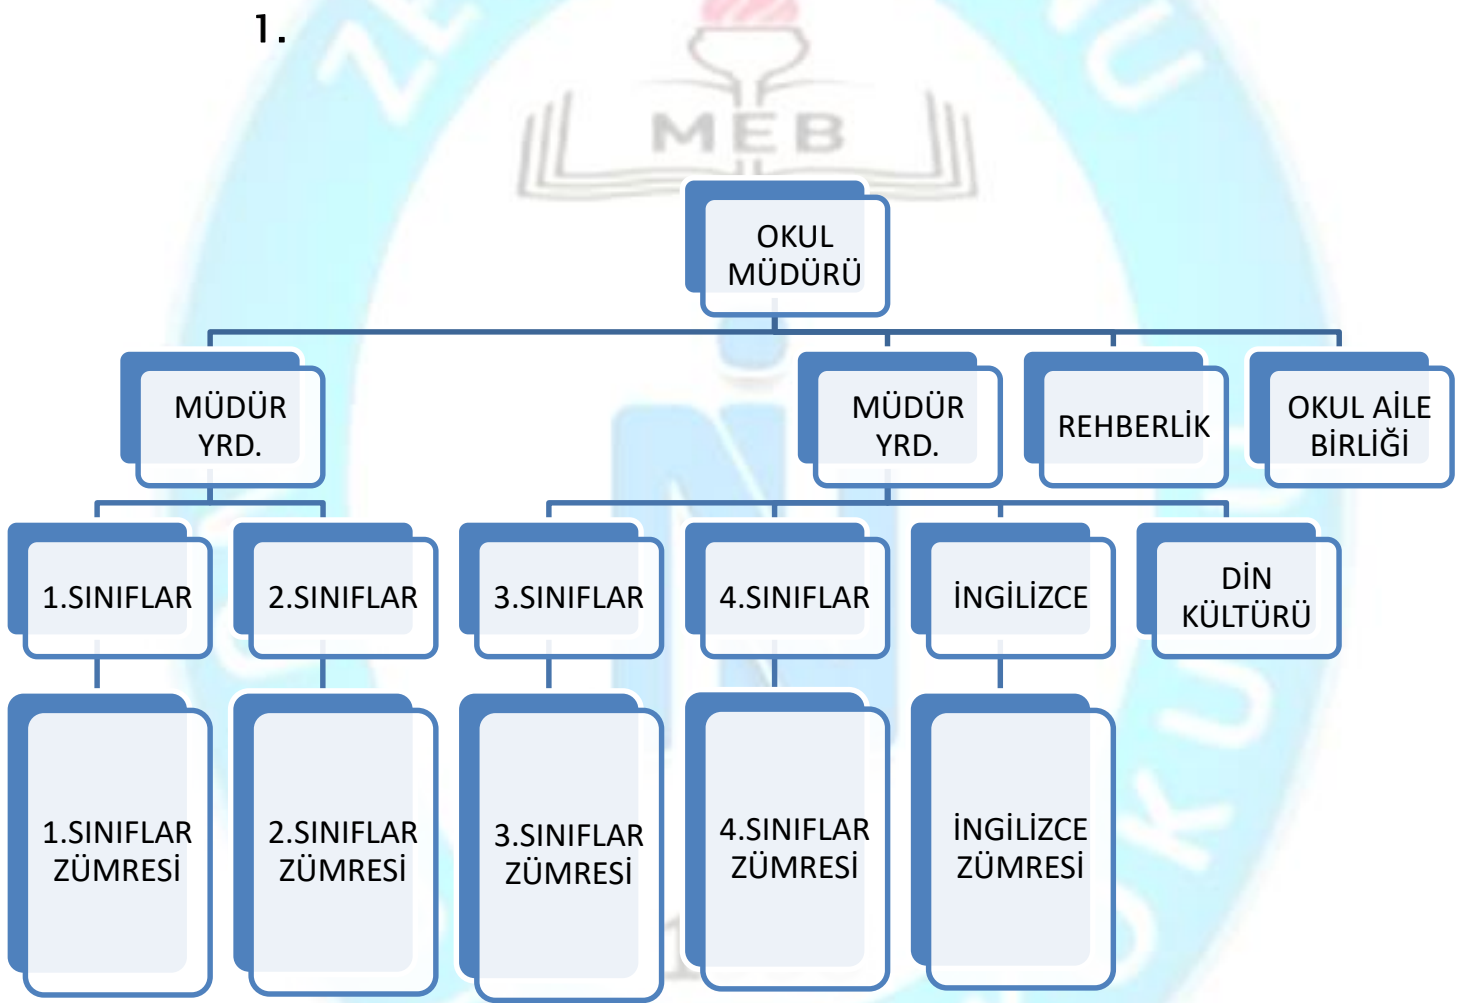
1.

MEB

OKUL MÜDÜRÜ

MÜDÜR YRD.

MÜDÜR YRD.

REHBERLİK

OKUL AİLE BİRLİĞİ

1.SINIFLAR

2.SINIFLAR

3.SINIFLAR

4.SINIFLAR

İNGİLİZCE

DİN KÜLTÜRÜ

1.SINIFLAR ZÜMRESİ

2.SINIFLAR ZÜMRESİ

3.SINIFLAR ZÜMRESİ

4.SINIFLAR ZÜMRESİ

İNGİLİZCE ZÜMRESİ